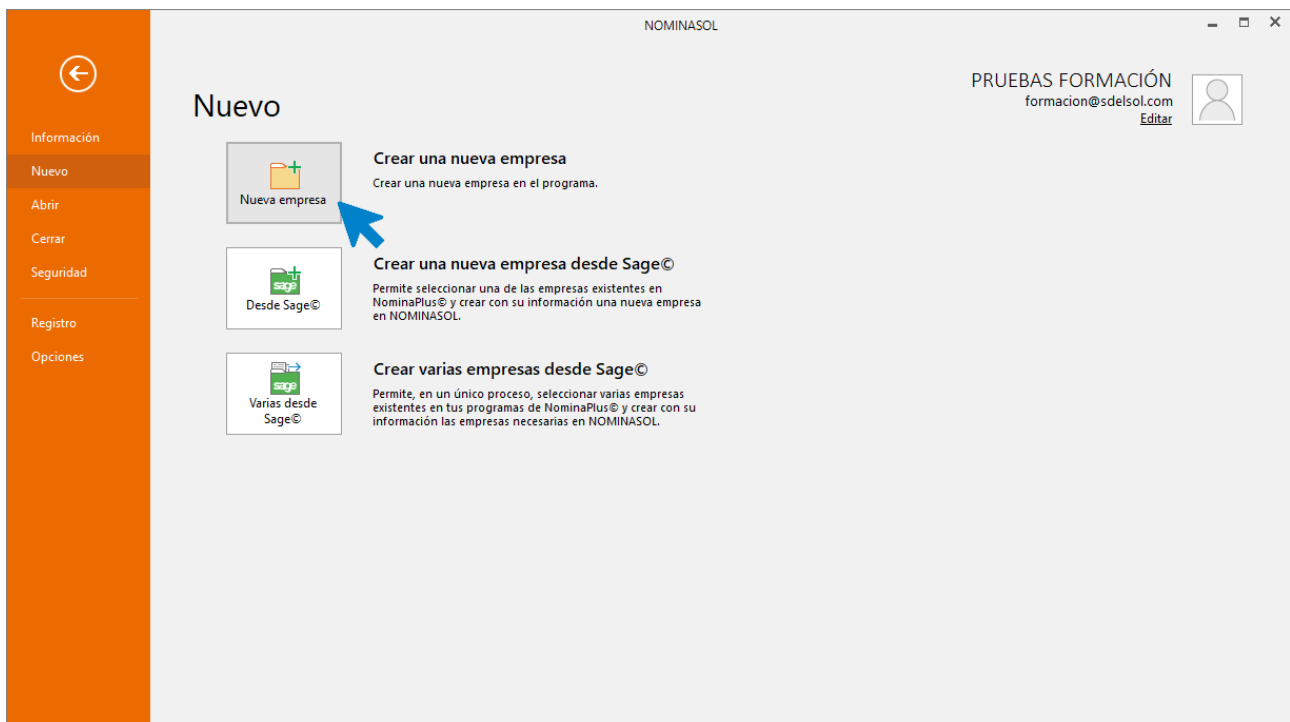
NOMINASOL

Información
Nuevo
Abrir
Cerrar
Seguridad
Registro
Opciones

Nuevo

PRUEBAS FORMACIÓN
formacion@sdelsol.com
Editar

Nueva empresa

Crear una nueva empresa
Crear una nueva empresa en el programa.

sage
Desde Sage©

Crear una nueva empresa desde Sage©
Permite seleccionar una de las empresas existentes en NominaPlus© y crear con su información una nueva empresa en NOMINASOL.

sage
Varias desde Sage©

Crear varias empresas desde Sage©
Permite, en un único proceso, seleccionar varias empresas existentes en tus programas de NominaPlus© y crear con su información las empresas necesarias en NOMINASOL.